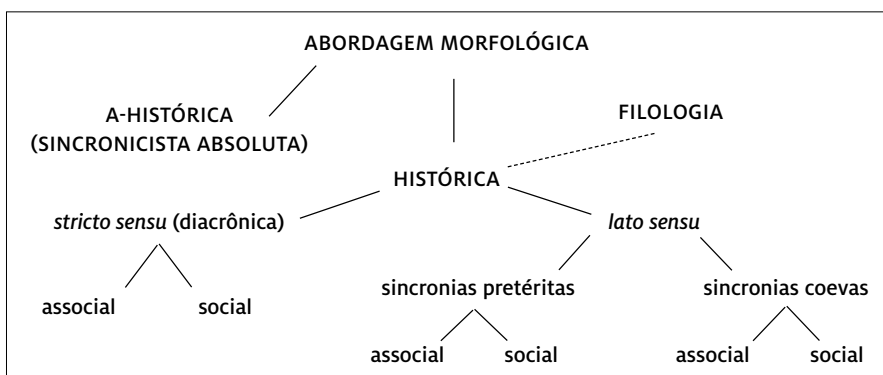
ABORDAGEM MORFOLÓGICA

A-HISTÓRICA (SINCRONICISTA ABSOLUTA)

FILOLOGIA

HISTÓRICA

*stricto sensu* (diacrônica)

*lato sensu*

associal

social

sincronias pretéritas

sincronias coevas

associal

social

associal

social